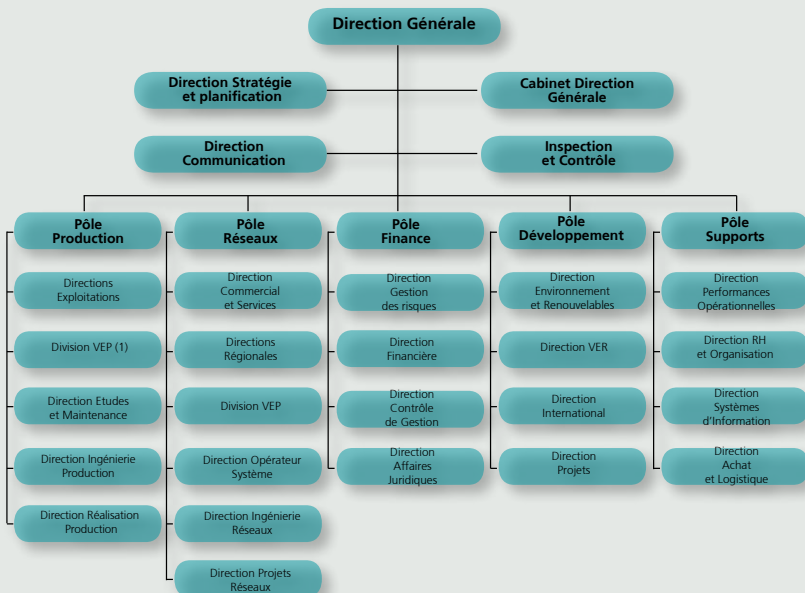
Direction Générale

Direction Stratégie et planification

Cabinet Direction Générale

Direction Communication

Inspection et Contrôle

Pôle Production

Directions Exploitations

Division VEP (1)

Direction Etudes et Maintenance

Direction Ingénierie Production

Direction Réalisation Production

Pôle Réseaux

Direction Commercial et Services

Directions Régionales

Division VEP

Direction Opérateur Système

Direction Ingénierie Réseaux

Direction Projets Réseaux

Pôle Finance

Direction Gestion des risques

Direction Financière

Direction Contrôle de Gestion

Direction Affaires Juridiques

Pôle Développement

Direction Environnement et Renouvelables

Direction VER

Direction International

Direction Projets

Pôle Supports

Direction Performances Opérationnelles

Direction RH et Organisation

Direction Systèmes d'Information

Direction Achat et Logistique